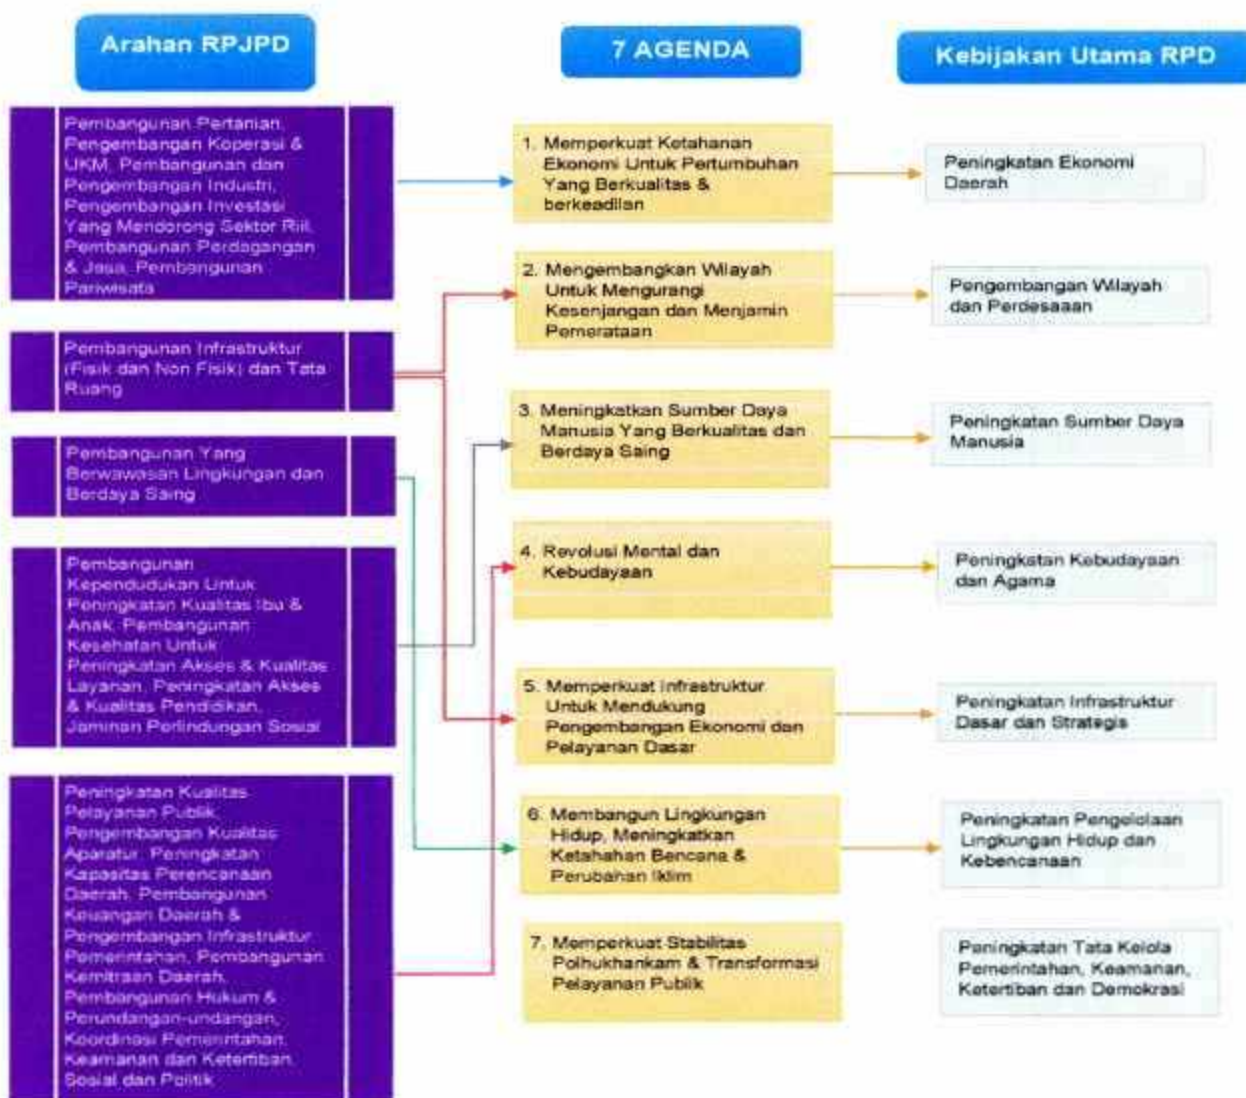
Arahan RPJPD

7 AGENDA

Kebijakan Utama RPD

Pembangunan Pertanian, Pengembangan Koperasi & UKM, Pembangunan dan Pengembangan Industri, Pengembangan Investasi Yang Mendorong Sektor Riil, Pembangunan Perdagangan & Jasa, Pembangunan Pariwisata

Pembangunan Infrastruktur (Fisik dan Non Fisik) dan Tata Ruang

Pembangunan Yang Berwawasan Lingkungan dan Berdaya Saing

Pembangunan Kependudukan Untuk Peningkatan Kualitas Ibu & Anak, Pembangunan Kesehatan Untuk Peningkatan Akses & Kualitas Layanan, Peningkatan Akses & Kualitas Pendidikan, Jaminan Perlindungan Sosial

Peningkatan Kualitas Pelayanan Publik, Pengembangan Kualitas Aparatur, Peningkatan Kapasitas Perencanaan Daerah, Pembangunan Keuangan Daerah & Pengembangan Infrastruktur Pemerintahan, Pembangunan Kemitraan Daerah, Pembangunan Hukum & Perundangan-undangan, Koordinasi Pemerintahan, Keamanan dan Ketertiban Sosial dan Politik

1. Memperkuat Ketahanan Ekonomi Untuk Pertumbuhan Yang Berkualitas & berkeadilan

2. Mengembangkan Wilayah Untuk Mengurangi Kesenjangan dan Menjamin Pemerataan

3. Meningkatkan Sumber Daya Manusia Yang Berkualitas dan Berdaya Saing

4. Revolusi Mental dan Kebudayaan

5. Memperkuat Infrastruktur Untuk Mendukung Pengembangan Ekonomi dan Pelayanan Dasar

6. Membangun Lingkungan Hidup, Meningkatkan Ketahanan Bencana & Perubahan Iklim

7. Memperkuat Stabilitas Polhukhankam & Transformasi Pelayanan Publik

Peningkatan Ekonomi Daerah

Pengembangan Wilayah dan Perdesaaan

Peningkatan Sumber Daya Manusia

Peningkatan Kebudayaan dan Agama

Peningkatan Infrastruktur Dasar dan Strategis

Peningkatan Pengelolaan Lingkungan Hidup dan Kebencanaan

Peningkatan Tata Kelola Pemerintahan, Keamanan, Ketertiban dan Demokrasi